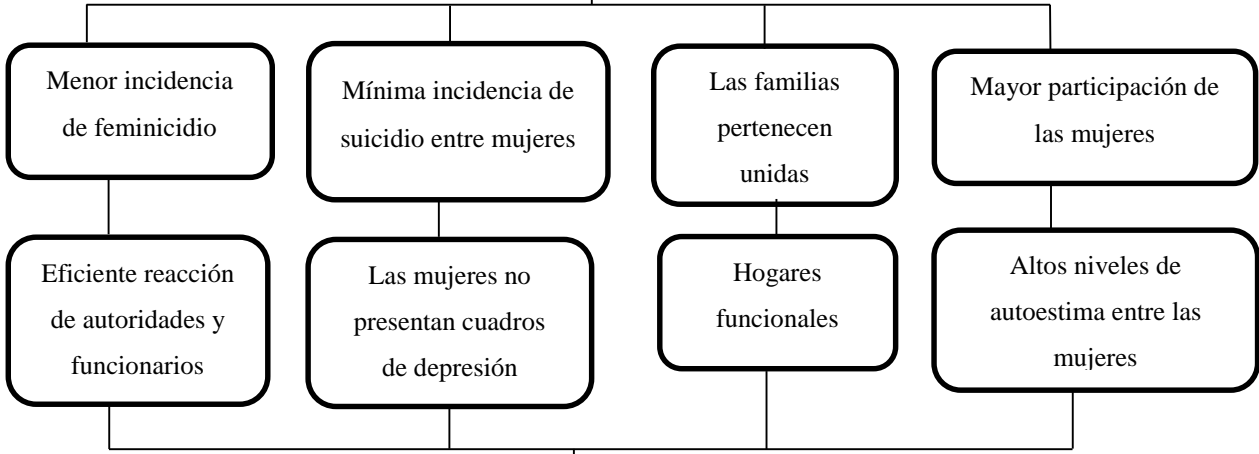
Menor incidencia de feminicidio

Mínima incidencia de suicidio entre mujeres

Las familias pertenecen unidas

Mayor participación de las mujeres

Eficiente reacción de autoridades y funcionarios

Las mujeres no presentan cuadros de depresión

Hogares funcionales

Altos niveles de autoestima entre las mujeres